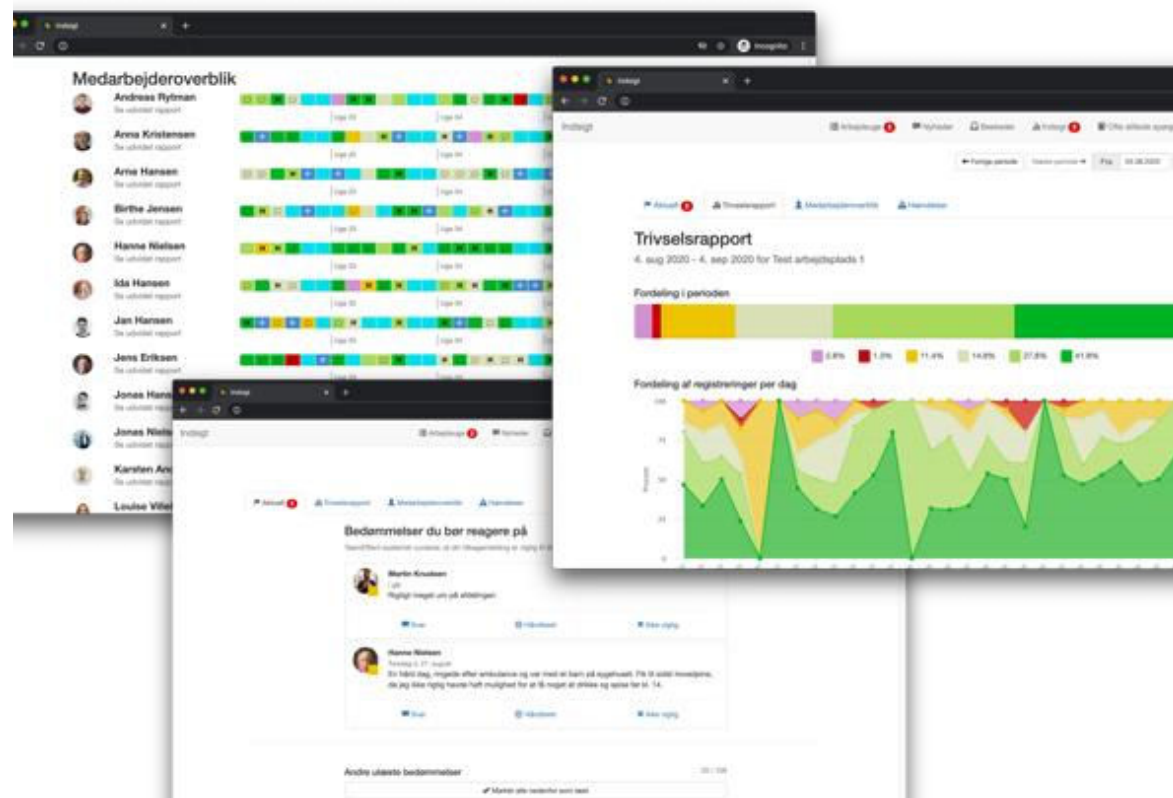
Medarbejderoverblik

Andreas Rytman
Se udvidet rapport

Anna Kristensen
Se udvidet rapport

Arne Hansen
Se udvidet rapport

Birthe Jensen
Se udvidet rapport

Hanne Nielsen
Se udvidet rapport

Ida Hansen
Se udvidet rapport

Jan Hansen
Se udvidet rapport

Jens Eriksen
Se udvidet rapport

Jonas Hans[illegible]

Jonas Niels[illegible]

Karsten An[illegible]

Louise Ville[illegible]

Indsigt

Trivselsrapport
4. aug 2020 - 4. sep 2020 for Test arbejdsplads 1

Fordeling i perioden

2.8% 1.0% 11.4% 14.6% 27.8% 41.6%

Fordeling af registreringer per dag

Indsigt

Bedømmelser du bør reagere på

Martin Knudsen
Rigtigt meget uro på afdelingen.

Hanne Nielsen
En hård dag, ringede efter ambulance og var med et barn på sygehuset. Fik til sidst moveljerne, da jeg ikke rigtig havde haft mulighed for at få noget at drikke og spise før kl. 14.

Andre ulæste bedømmelser